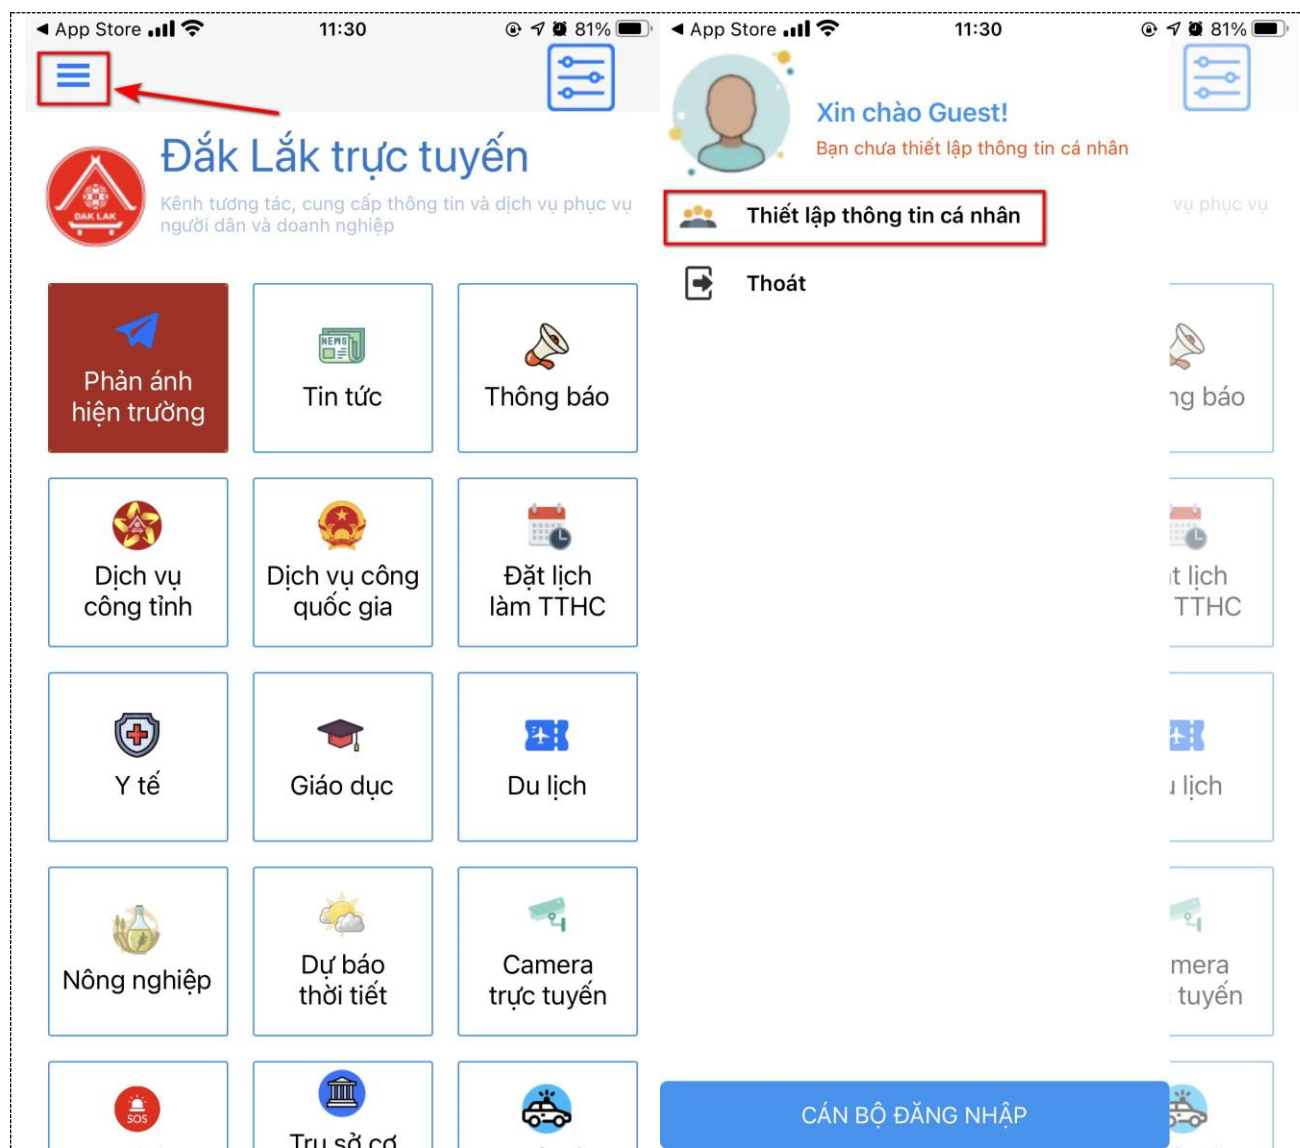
◀ App Store 11:30 81%

Đắk Lắk trực tuyến

DAK LAK

Kênh tương tác, cung cấp thông tin và dịch vụ phục vụ người dân và doanh nghiệp

Phản ánh hiện trường

NEWS

Tin tức

Thông báo

Dịch vụ công tỉnh

Dịch vụ công quốc gia

Đặt lịch làm TTHC

Y tế

Giáo dục

Du lịch

Nông nghiệp

Dự báo thời tiết

Camera trực tuyến

SOS

Trụ sở cơ

◀ App Store 11:30 81%

Xin chào Guest!

Bạn chưa thiết lập thông tin cá nhân

Thiết lập thông tin cá nhân

Thoát

vụ phục vụ

ng báo

t lịch TTHC

ı lịch

mera tuyến

CÁN BỘ ĐĂNG NHẬP